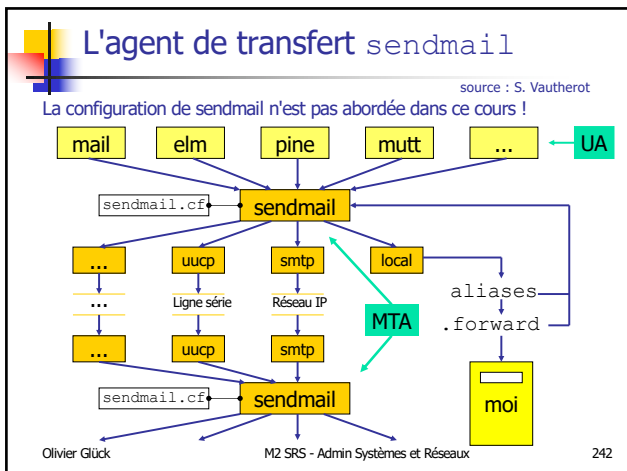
L'agent de transfert sendmail

source : S. Vautherot

La configuration de sendmail n'est pas abordée dans ce cours !

mail
elm
pine
mutt
...
UA

sendmail.cf
sendmail

...
uucp
smtp
local

...
Ligne série
Réseau IP

aliases
.forward

MTA

...
uucp
smtp

sendmail.cf
sendmail

moi

Olivier Glück
M2 SRS - Admin Systèmes et Réseaux
242